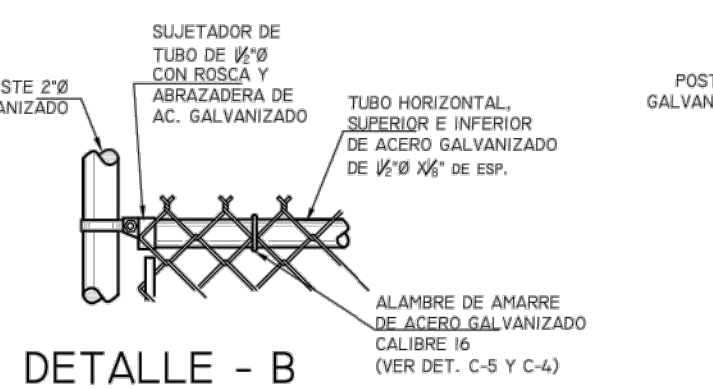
STE 2"Ø
ANIZADO

SUJETADOR DE TUBO DE $1\frac{1}{2}$"Ø CON ROSCA Y ABRAZADERA DE AC. GALVANIZADO

TUBO HORIZONTAL, SUPERIOR E INFERIOR DE ACERO GALVANIZADO DE $1\frac{1}{2}$"Ø X$\frac{1}{8}$" DE ESP.

POST
GALVAN

ALAMBRE DE AMARRE DE ACERO GALVANIZADO CALIBRE 16 (VER DET. C-5 Y C-4)

DETALLE - B